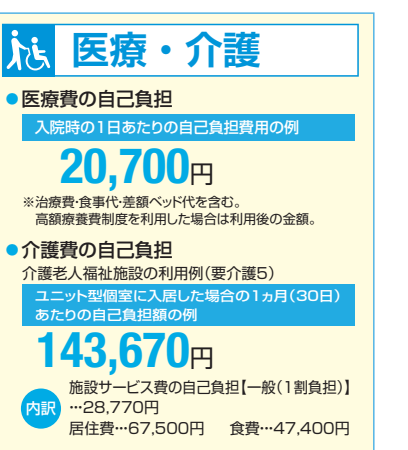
医療・介護

●医療費の自己負担

入院時の1日あたりの自己負担費用の例

20,700円

※治療費･食事代･差額ベッド代を含む。
高額療養費制度を利用した場合は利用後の金額。

●介護費の自己負担

介護老人福祉施設の利用例（要介護5）

ユニット型個室に入居した場合の1ヵ月（30日）あたりの自己負担額の例

143,670円

内訳

施設サービス費の自己負担【一般（1割負担）】…28,770円
居住費…67,500円　食費…47,400円